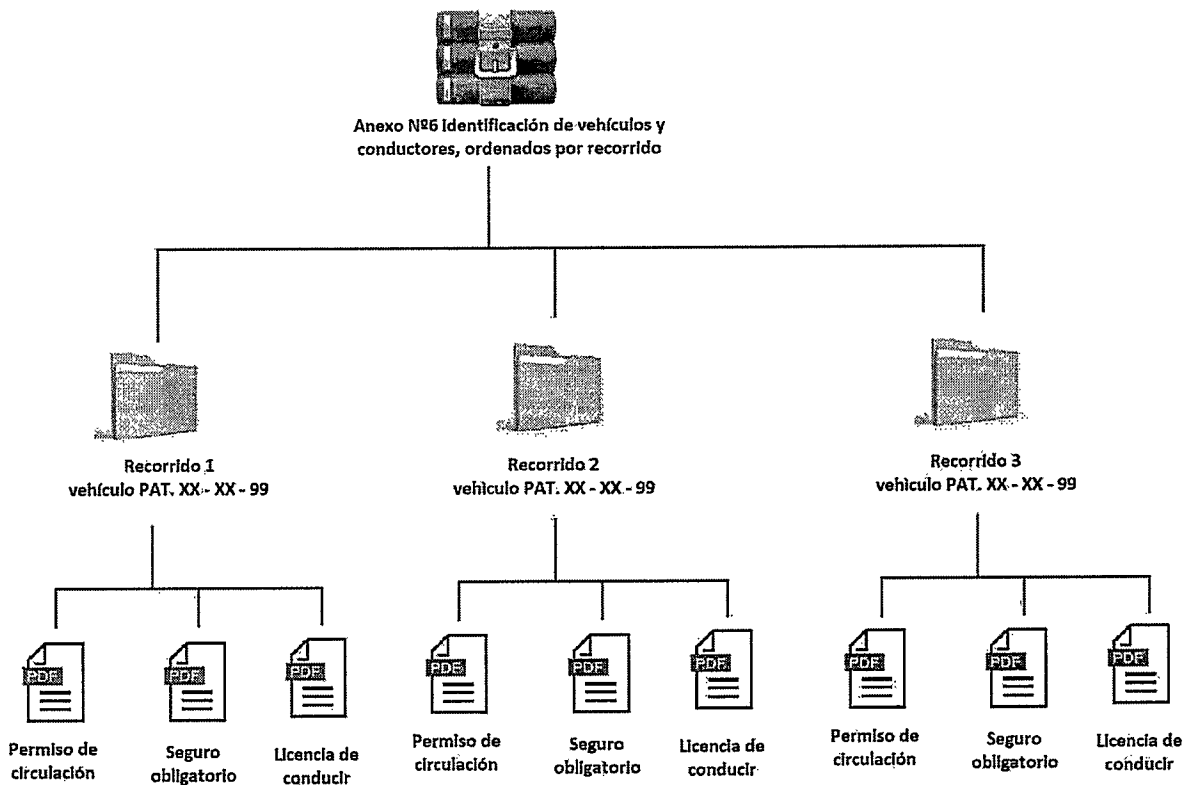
Anexo Nº6 identificación de vehículos y conductores, ordenados por recorrido

Recorrido 1
vehículo PAT. XX - XX - 99

Recorrido 2
vehículo PAT. XX - XX - 99

Recorrido 3
vehículo PAT. XX - XX - 99

PDF
Permiso de circulación

PDF
Seguro obligatorio

PDF
Licencia de conducir

PDF
Permiso de circulación

PDF
Seguro obligatorio

PDF
Licencia de conducir

PDF
Permiso de circulación

PDF
Seguro obligatorio

PDF
Licencia de conducir